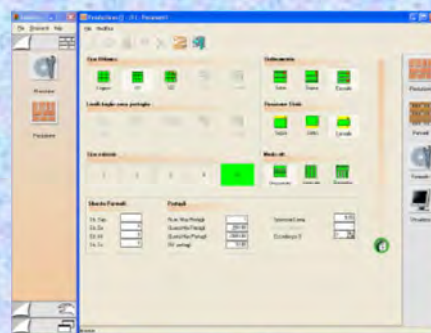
File Strumenti Help

Preview

Posizione

File Modifica

Uso Ottimizz.

Seguire

Sfridamento

Limiti foglio senza pertaglio

Posizione Sfridi

Uso colonne

Modo ott.

Sfondo Formati

Sfr. Sup.

Sfr. Dx

Sfr. Inf.

Sfr. Sx

Pertagli

Num. Max Pertagli

Quota Min Pertagli

Quota Max Pertagli

Rif. pertagli

Spessore Lama

Eccedenza X

Posizione

Formati

Visualizza